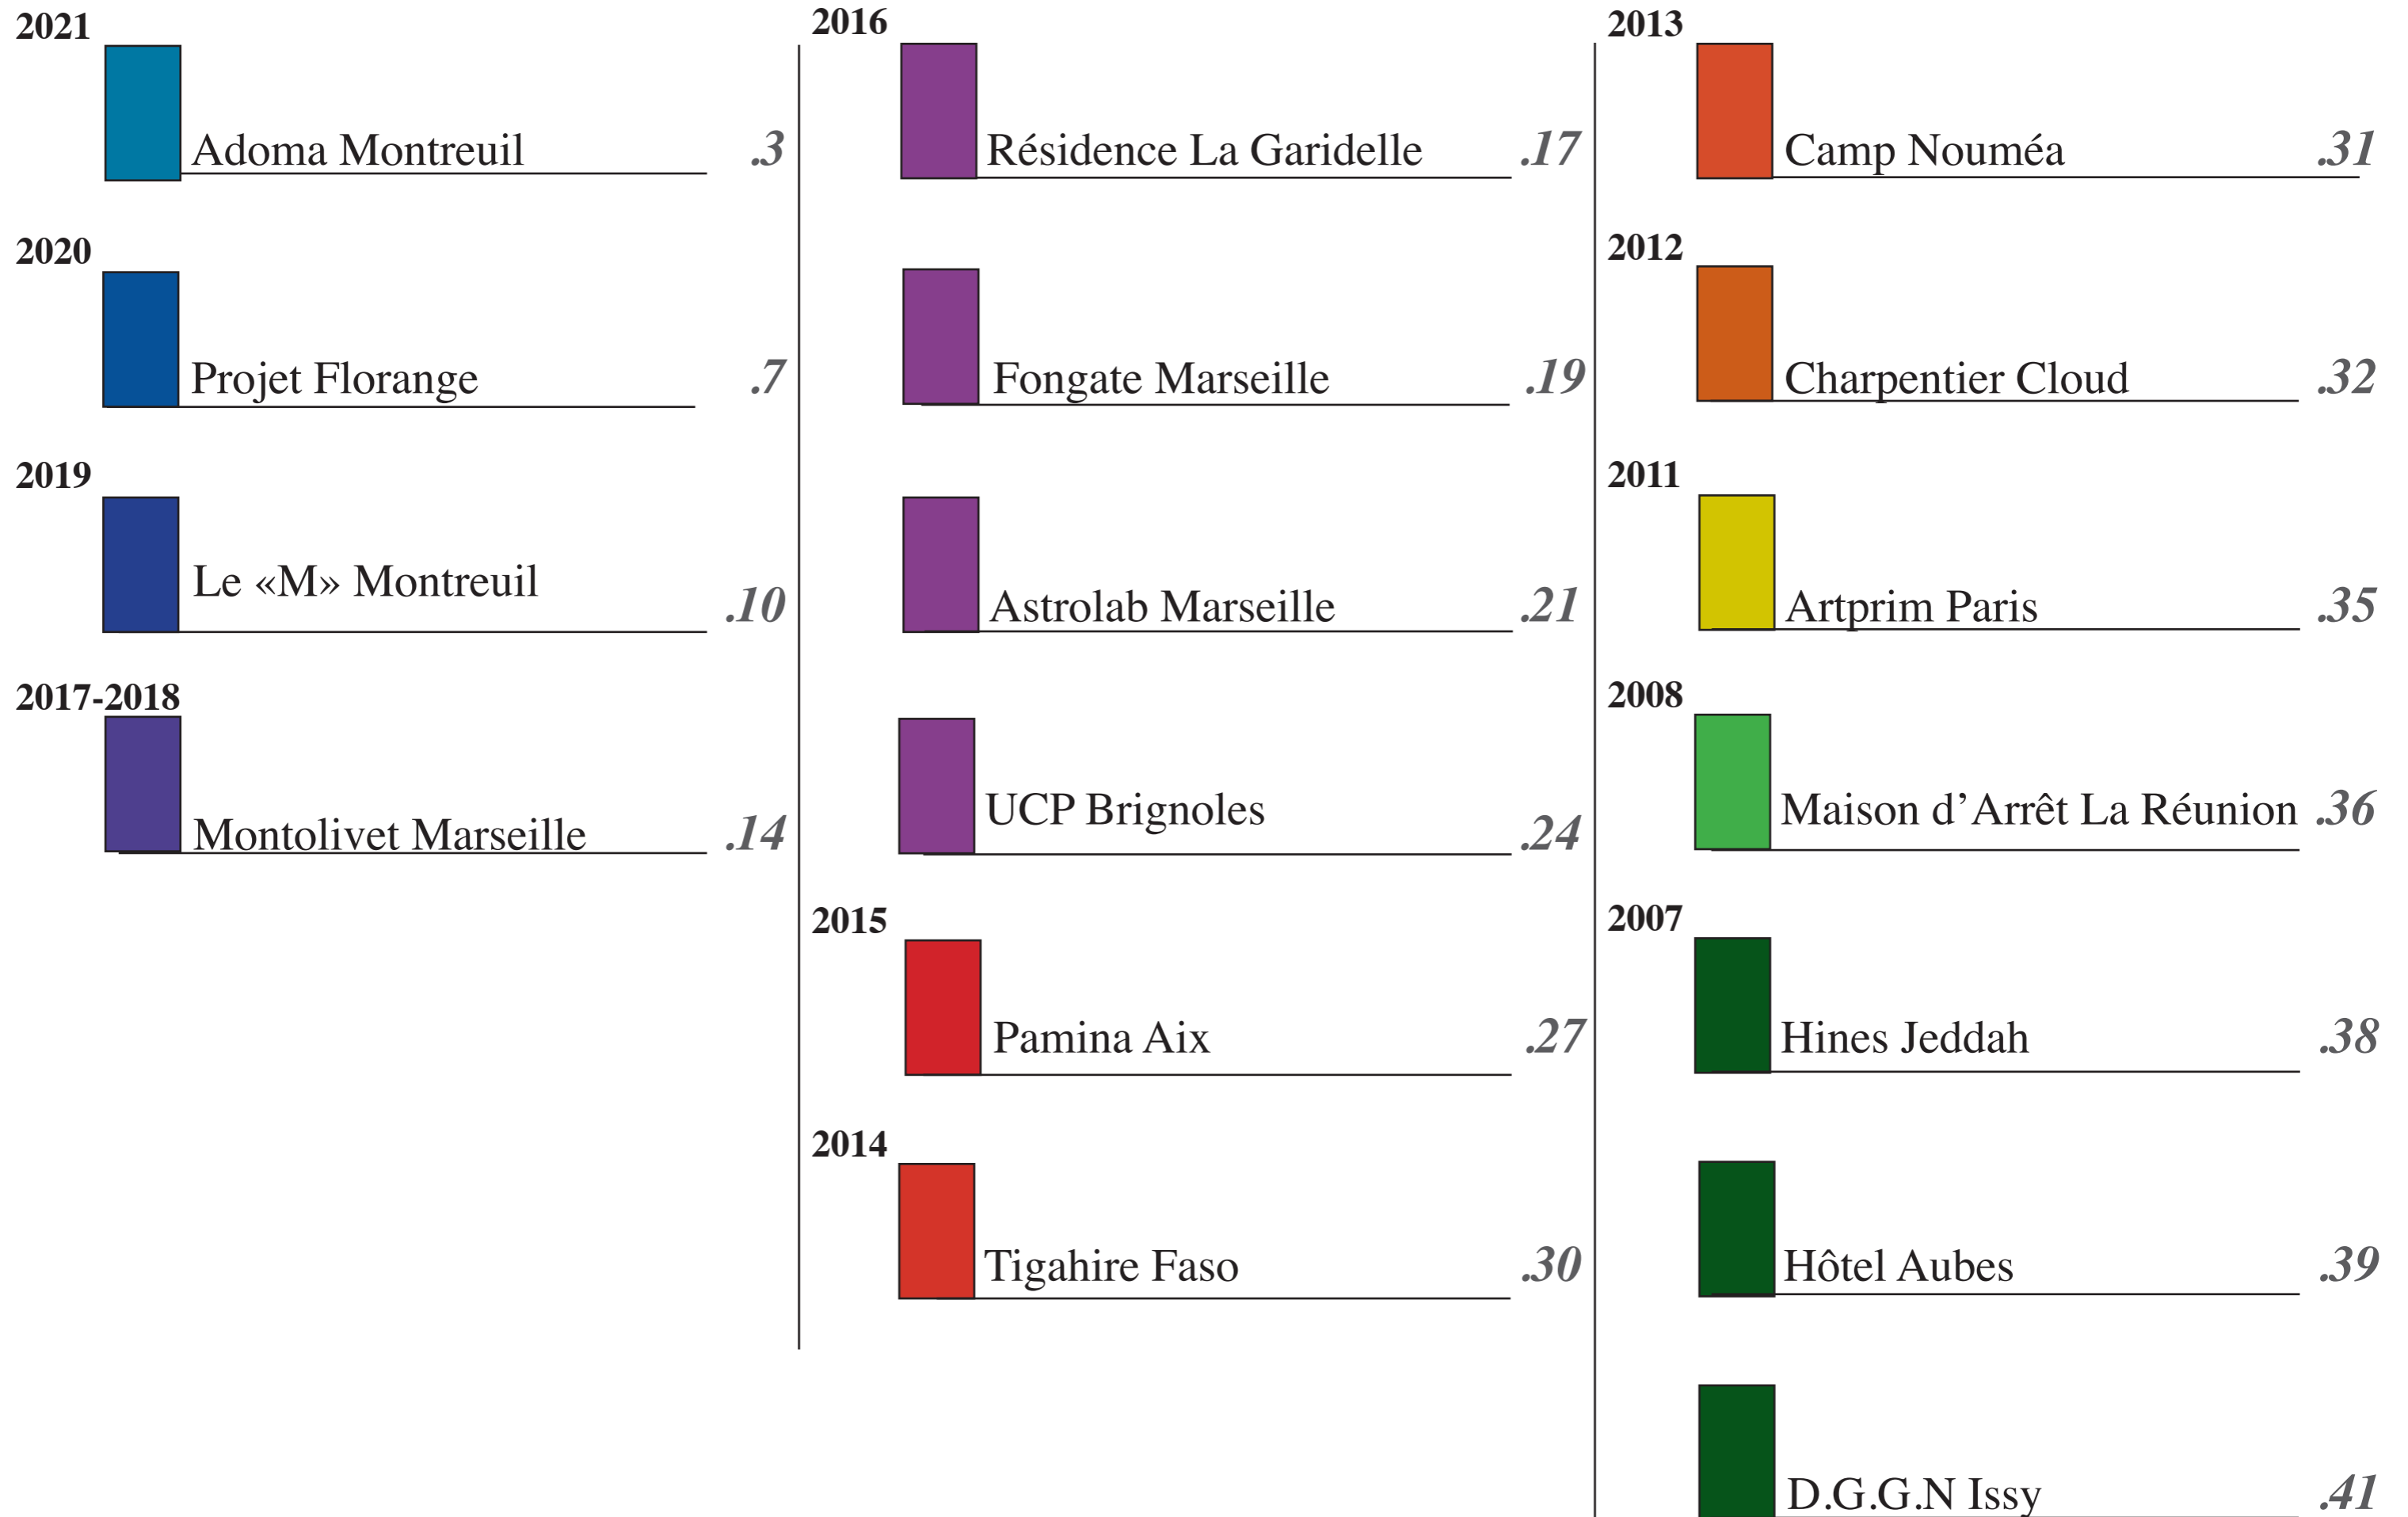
2021
Adoma Montreuil .3

2020
Projet Florange .7

2019
Le «M» Montreuil .10

2017-2018
Montolivet Marseille .14

2016
Résidence La Garidelle .17

Fongate Marseille .19

Astrolab Marseille .21

UCP Brignoles .24

2015
Pamina Aix .27

2014
Tigahire Faso .30

2013
Camp Nouméa .31

2012
Charpentier Cloud .32

2011
Artprim Paris .35

2008
Maison d'Arrêt La Réunion .36

2007
Hines Jeddah .38

Hôtel Aubes .39

D.G.G.N Issy .41